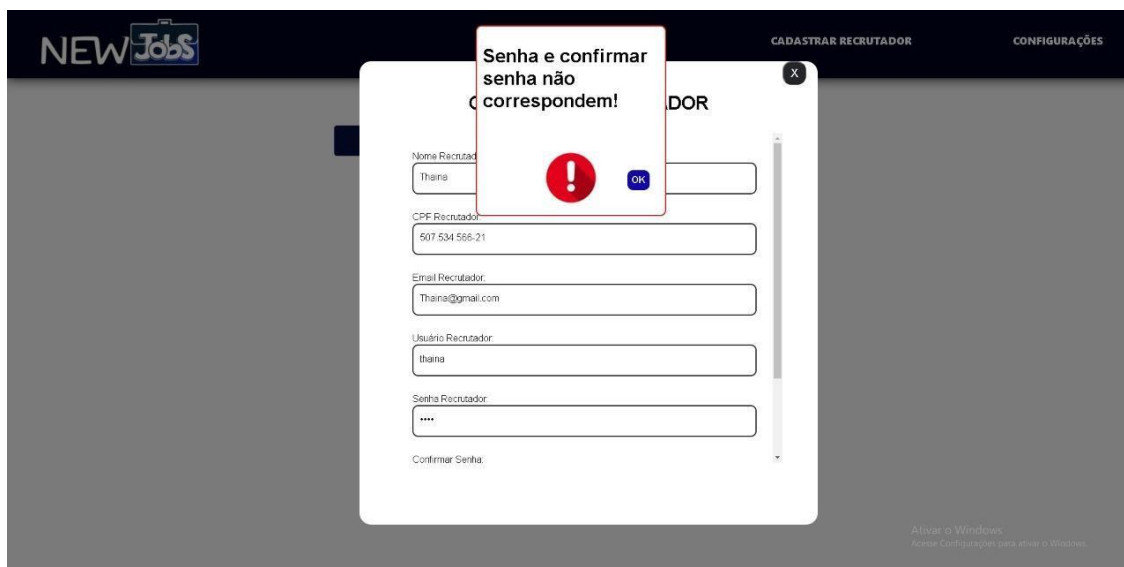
NEW Jobs

CADASTRAR RECRUTADOR

CONFIGURAÇÕES

Senha e confirmar senha não correspondem!

OK

X

C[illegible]DOR

Nome Recrutad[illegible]

Thaina

CPF Recrutador:

507.534.566-21

Email Recrutador:

Thaina@gmail.com

Usuário Recrutador:

thaina

Senha Recrutador:

••••

Confirmar Senha:

Ativar o Windows
Acesse Configurações para ativar o Windows.